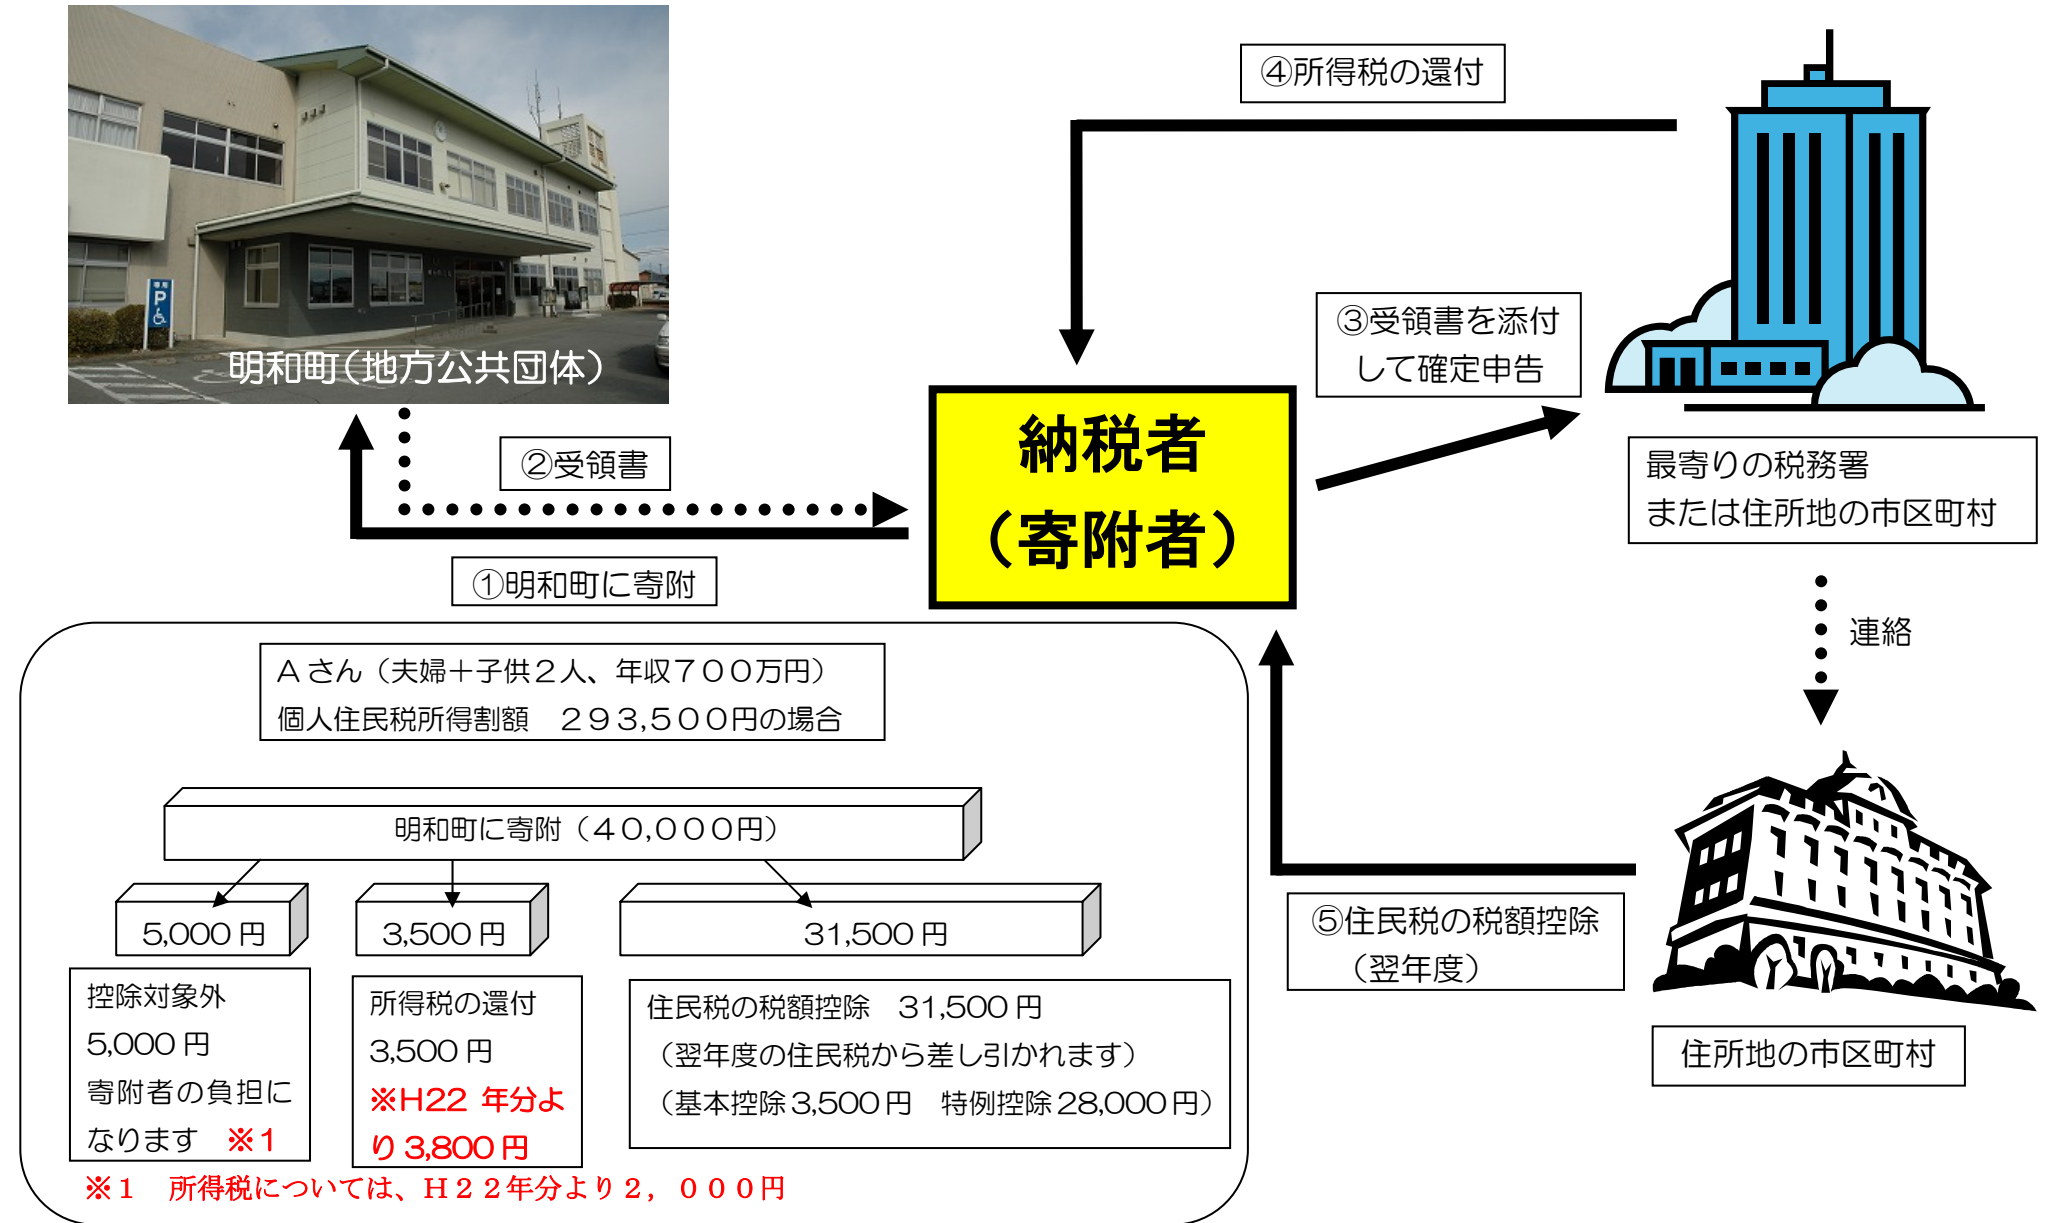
明和町（地方公共団体）

④所得税の還付

③受領書を添付して確定申告

②受領書

納税者（寄附者）

最寄りの税務署または住所地の市区町村

①明和町に寄附

連絡

Ａさん（夫婦＋子供２人、年収７００万円）
個人住民税所得割額　２９３,５００円の場合

明和町に寄附（４０,０００円）

5,000 円

3,500 円

31,500 円

⑤住民税の税額控除（翌年度）

控除対象外
5,000 円
寄附者の負担になります　※1

所得税の還付
3,500 円
※H22 年分より 3,800 円

住民税の税額控除　31,500 円
（翌年度の住民税から差し引かれます）
（基本控除 3,500 円　特例控除 28,000 円）

住所地の市区町村

※１　所得税については、Ｈ２２年分より２，０００円